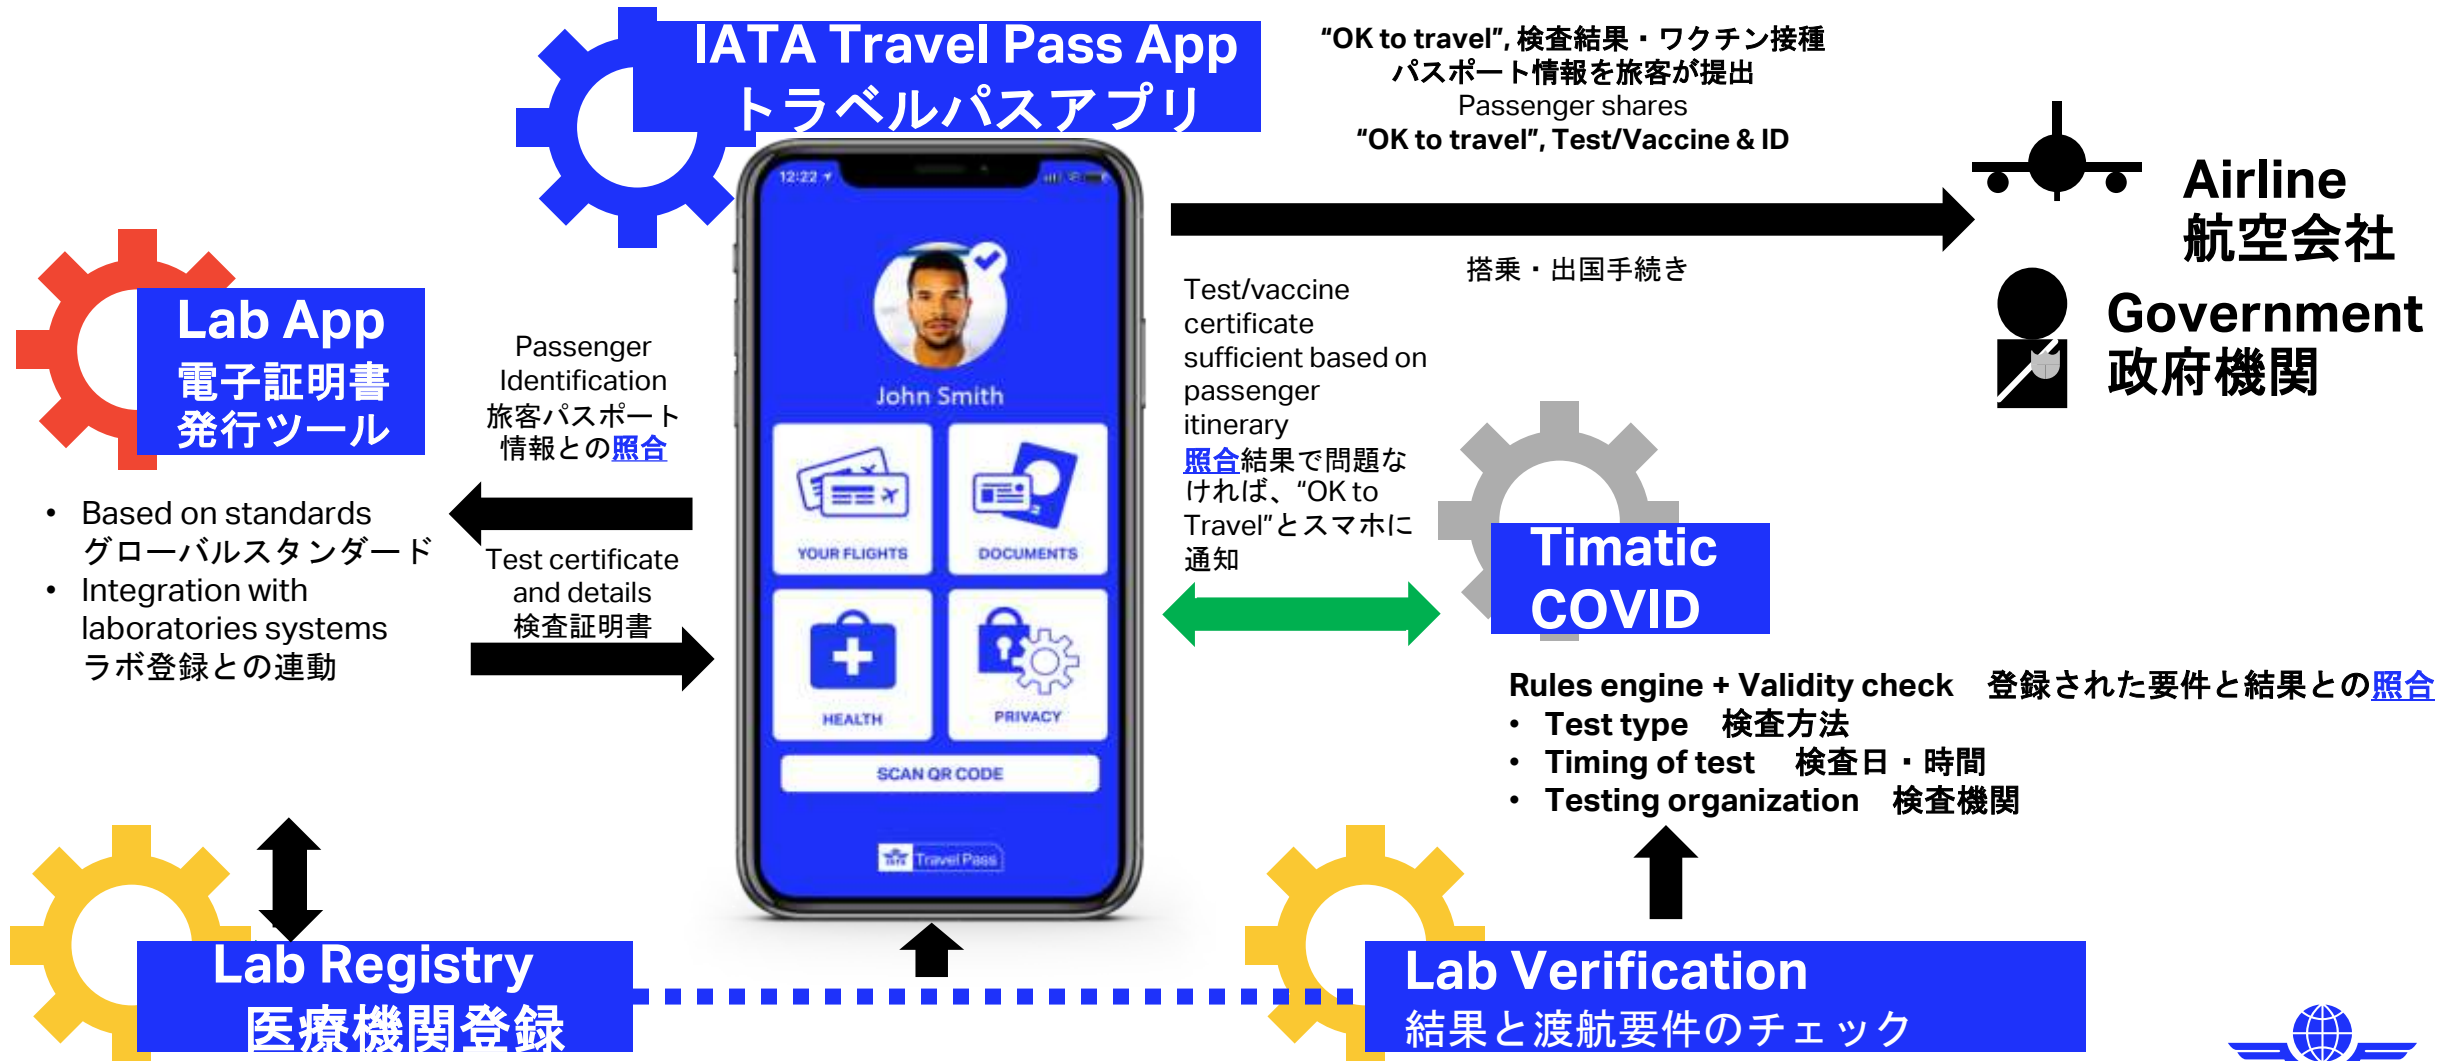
IATA Travel Pass App
トラベルパスアプリ

"OK to travel", 検査結果・ワクチン接種パスポート情報を旅客が提出
Passenger shares
"OK to travel", Test/Vaccine & ID

Airline
航空会社

Government
政府機関

搭乗・出国手続き

Lab App
電子証明書
発行ツール

Passenger Identification
旅客パスポート情報との照合

12:22

John Smith

YOUR FLIGHTS

DOCUMENTS

HEALTH

PRIVACY

SCAN QR CODE

Travel Pass

Test/vaccine certificate sufficient based on passenger itinerary
照合結果で問題なければ、"OK to Travel"とスマホに通知

Timatic COVID

• Based on standards
グローバルスタンダード
• Integration with laboratories systems
ラボ登録との連動

Test certificate and details
検査証明書

Rules engine + Validity check　登録された要件と結果との照合
• Test type　検査方法
• Timing of test　検査日・時間
• Testing organization　検査機関

Lab Registry
医療機関登録

Lab Verification
結果と渡航要件のチェック